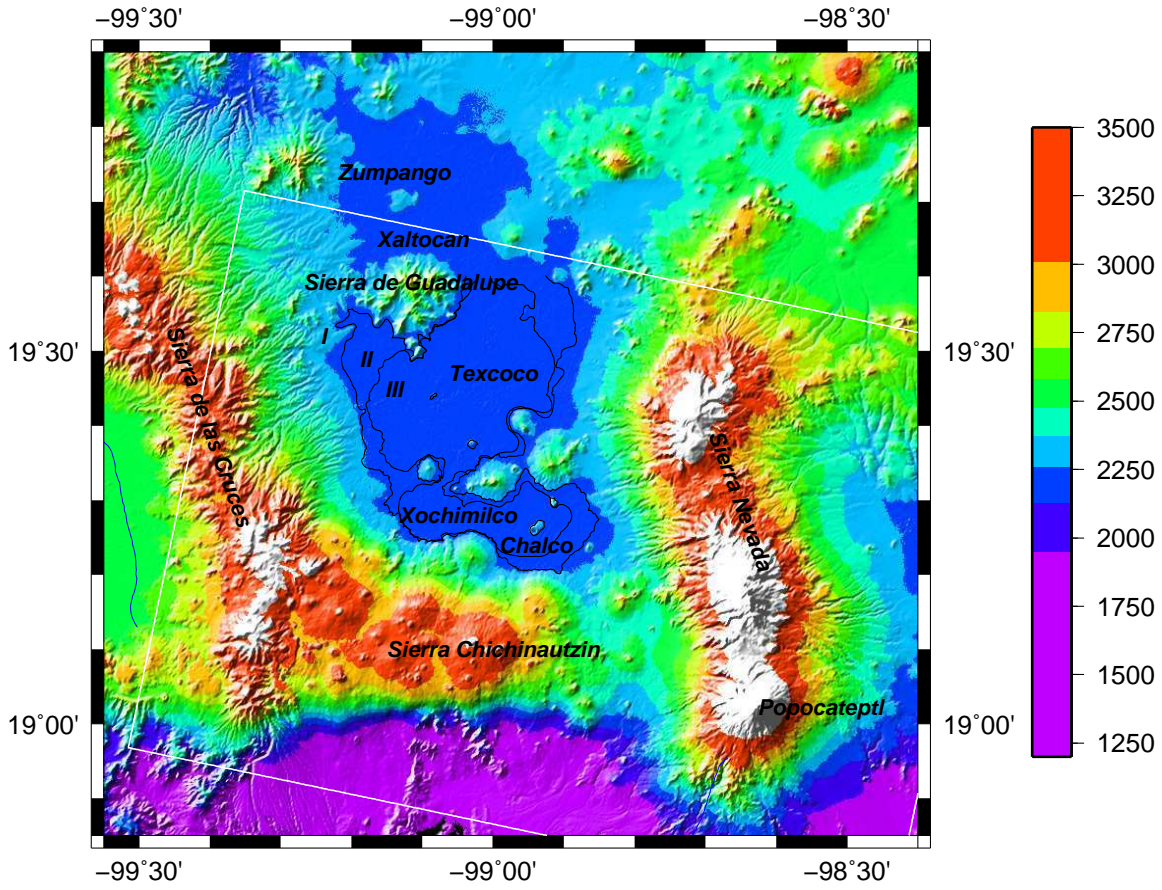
−99˚30'
−99˚00'
−98˚30'

Zumpango
Xaltocan
Sierra de Guadalupe
I
II
III
Texcoco
Sierra de las Cruces
Sierra Nevada
Xochimilco
Chalco
Sierra Chichinautzin
Popocateptl

19˚30'
19˚00'
19˚30'
19˚00'

−99˚30'
−99˚00'
−98˚30'

3500
3250
3000
2750
2500
2250
2000
1750
1500
1250